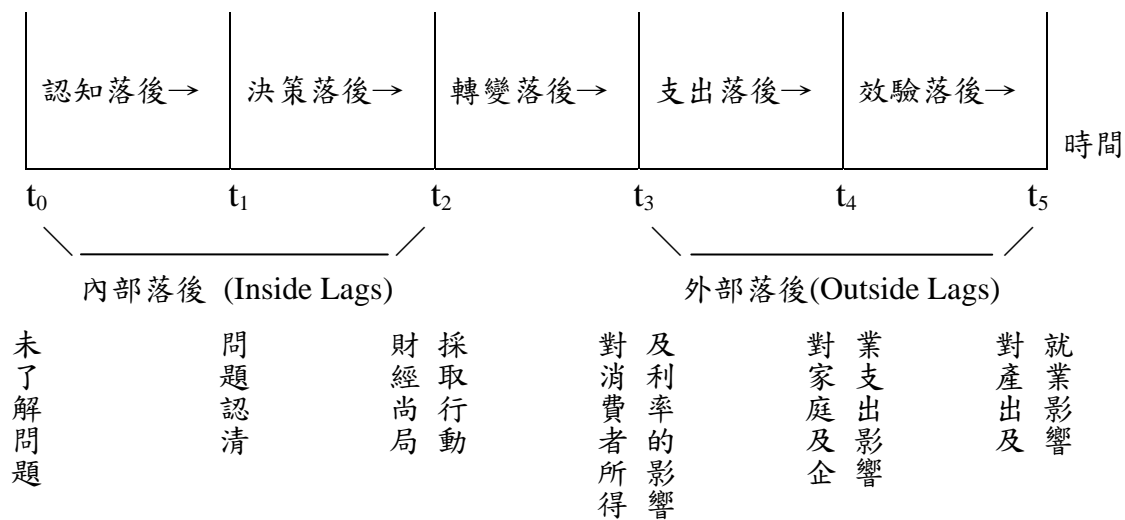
認知落後→ 決策落後→ 轉變落後→ 支出落後→ 效驗落後→

時間

$t_0$ $t_1$ $t_2$ $t_3$ $t_4$ $t_5$

內部落後 (Inside Lags)

外部落後(Outside Lags)

未了解問題

問題認清

財經尚局

採取行動

對消費者所得

及利率的影響

對家庭及企

業支出影響

對產出及

就業影響